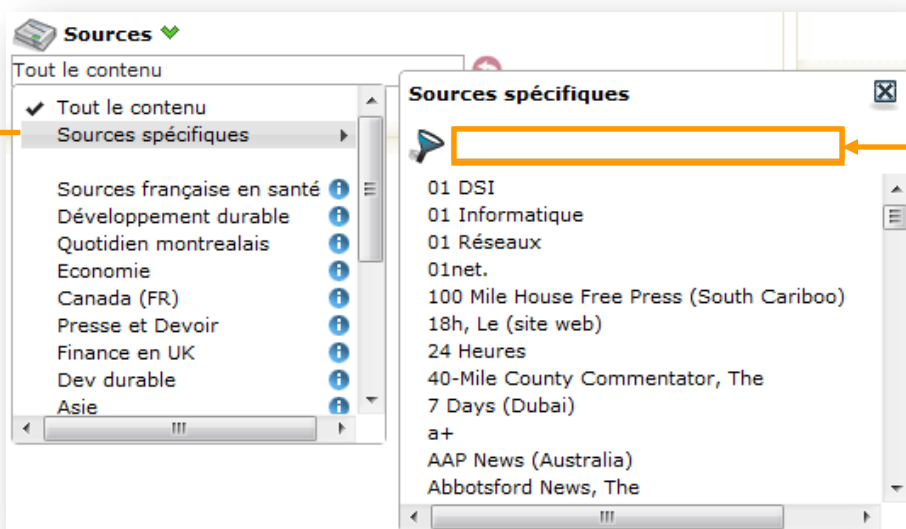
Sources

Tout le contenu

✔ Tout le contenu
Sources spécifiques

Sources française en santé
Développement durable
Quotidien montrealais
Economie
Canada (FR)
Presse et Devoir
Finance en UK
Dev durable
Asie

Sources spécifiques

01 DSI
01 Informatique
01 Réseaux
01net.
100 Mile House Free Press (South Cariboo)
18h, Le (site web)
24 Heures
40-Mile County Commentator, The
7 Days (Dubai)
a+
AAP News (Australia)
Abbotsford News, The